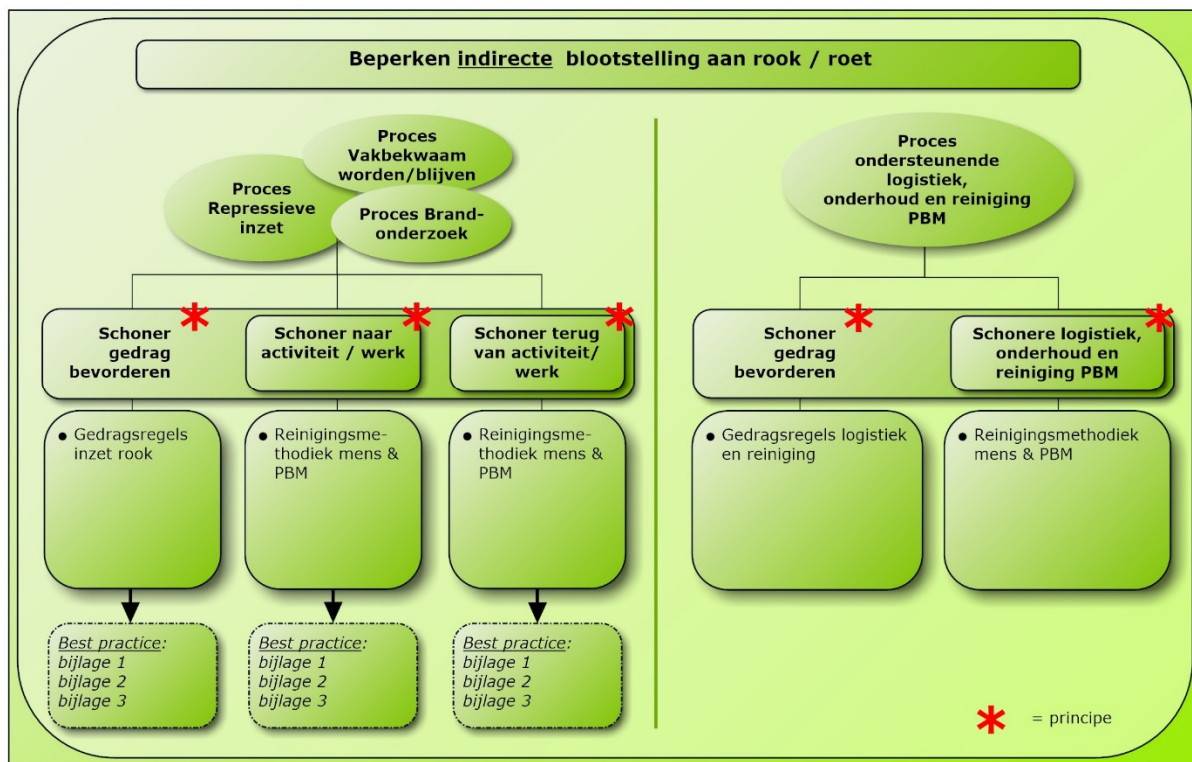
Beperken indirecte blootstelling aan rook / roet

Proces Vakbekwaam worden/blijven

Proces Repressieve inzet

Proces Brandonderzoek

Schoner gedrag bevorderen *

Schoner naar activiteit / werk *

Schoner terug van activiteit/ werk *

• Gedragsregels inzet rook

• Reinigingsmethodiek mens & PBM

• Reinigingsmethodiek mens & PBM

Best practice:
bijlage 1
bijlage 2
bijlage 3

Best practice:
bijlage 1
bijlage 2
bijlage 3

Best practice:
bijlage 1
bijlage 2
bijlage 3

Proces ondersteunende logistiek, onderhoud en reiniging PBM

Schoner gedrag bevorderen *

Schonere logistiek, onderhoud en reiniging PBM *

• Gedragsregels logistiek en reiniging

• Reinigingsmethodiek mens & PBM

* = principe